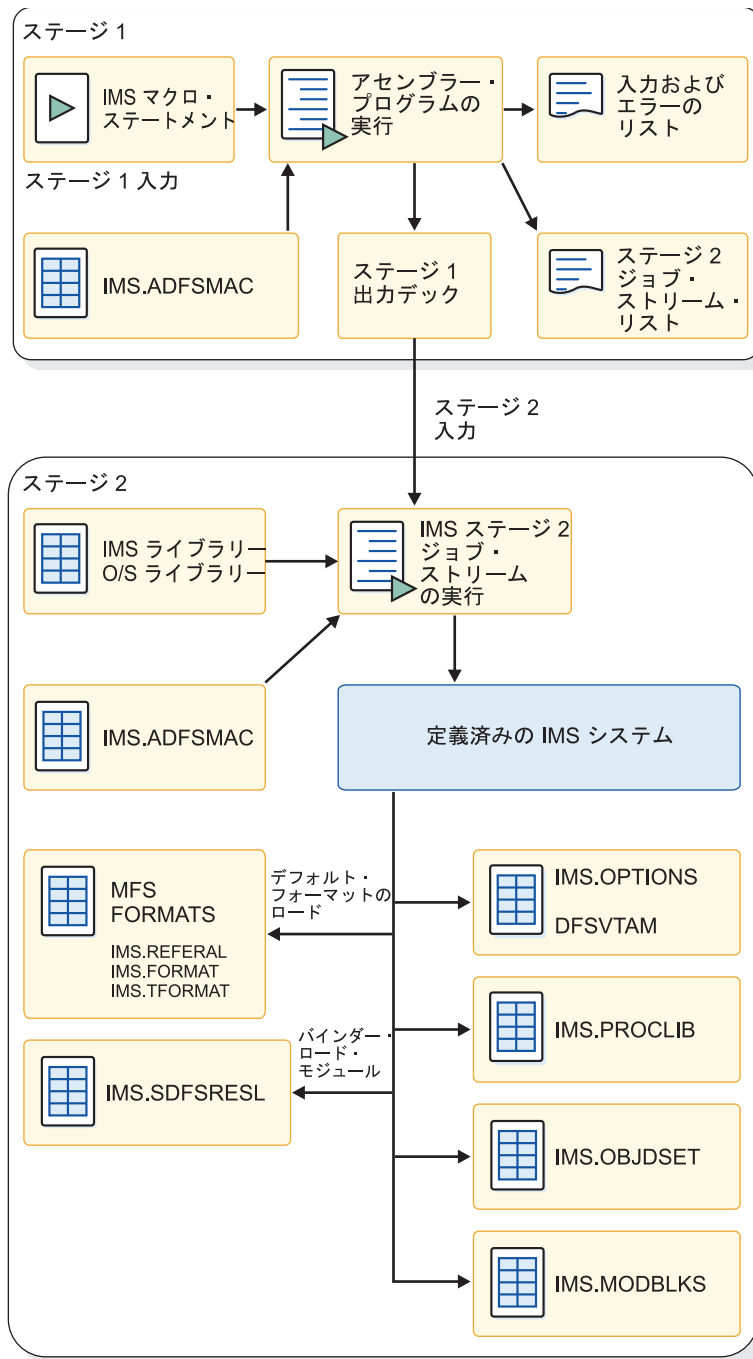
ステージ 1

IMS マクロ・ステートメント

アセンブラー・プログラムの実行

入力およびエラーのリスト

ステージ 1 入力

IMS.ADFSMAC

ステージ 1 出力デック

ステージ 2 ジョブ・ストリーム・リスト

ステージ 2 入力

ステージ 2

IMS ライブラリー O/S ライブラリー

IMS ステージ 2 ジョブ・ストリームの実行

IMS.ADFSMAC

定義済みの IMS システム

MFS FORMATS

IMS.REFERAL
IMS.FORMAT
IMS.TFORMAT

デフォルト・フォーマットのロード

IMS.OPTIONS

DFSVTAM

バインダー・ロード・モジュール

IMS.PROCLIB

IMS.SDFSRESL

IMS.OBJDSET

IMS.MODBLKS